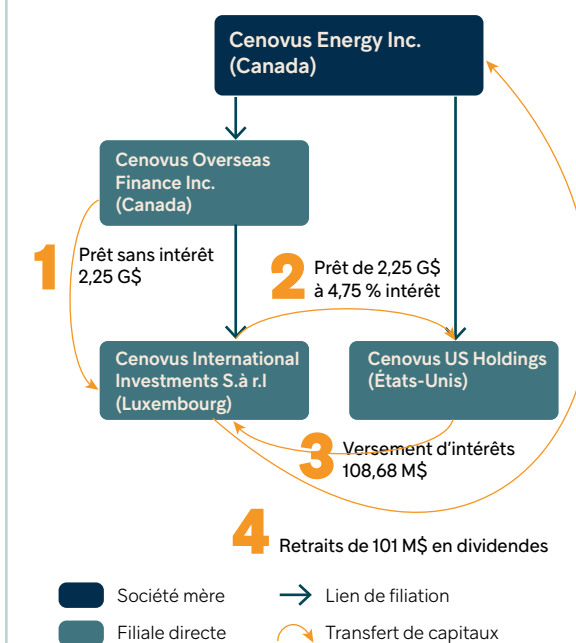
Cenovus Energy Inc. (Canada)

Cenovus Overseas Finance Inc. (Canada)

1 Prêt sans intérêt 2,25 G$

2 Prêt de 2,25 G$ à 4,75 % intérêt

Cenovus International Investments S.à r.l (Luxembourg)

Cenovus US Holdings (États-Unis)

3 Versement d'intérêts 108,68 M$

4 Retraits de 101 M$ en dividendes

Société mère

Lien de filiation

Filiale directe

Transfert de capitaux